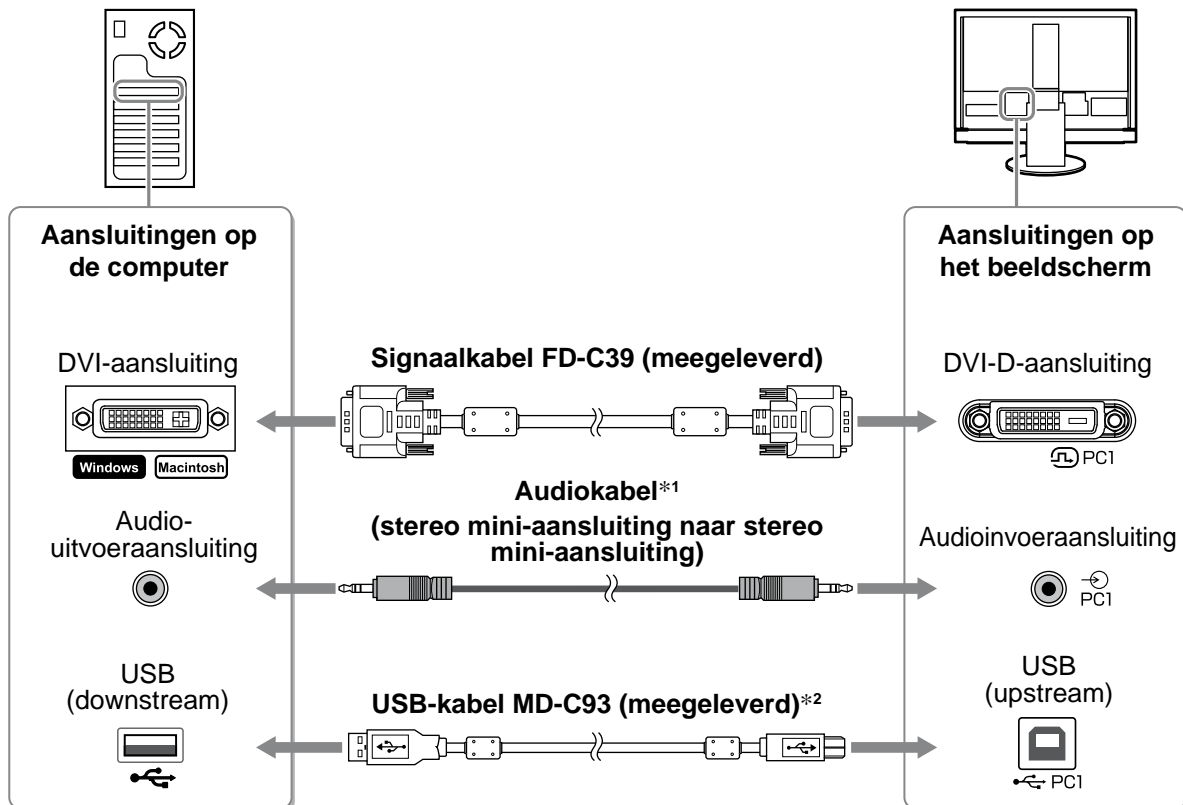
Aansluitingen op de computer

Aansluitingen op het beeldscherm

DVI-aansluiting

Signaalkabel FD-C39 (meegeleverd)

DVI-D-aansluiting

Windows Macintosh

PC1

Audiokabel*1 (stereo mini-aansluiting naar stereo mini-aansluiting)

Audio-uitvoeraansluiting

Audioinvoeraansluiting

PC1

USB (downstream)

USB-kabel MD-C93 (meegeleverd)*2

USB (upstream)

PC1